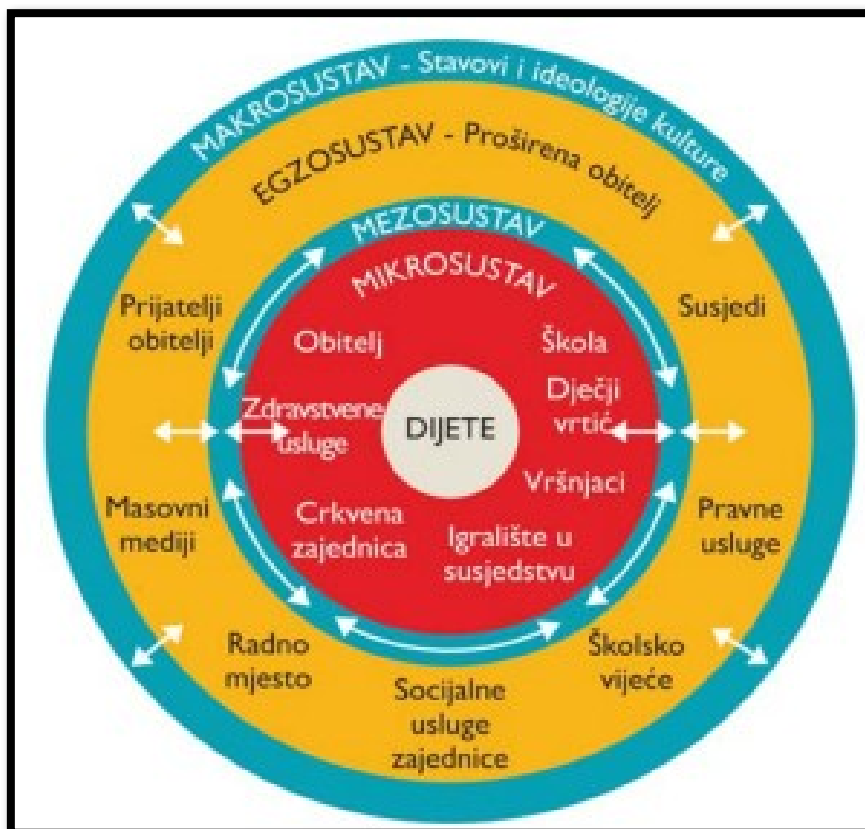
MAKROSUSTAV - Stavovi i ideologije kulture

EGZOSUSTAV - Proširena obitelj

MEZOSUSTAV

MIKROSUSTAV

Prijatelji obitelji

Susjedi

Obitelj

Škola

Dječji vrtić

Zdravstvene usluge

DIJETE

Vršnjaci

Masovni mediji

Pravne usluge

Crkvena zajednica

Igralište u susjedstvu

Radno mjesto

Školsko vijeće

Socijalne usluge zajednice